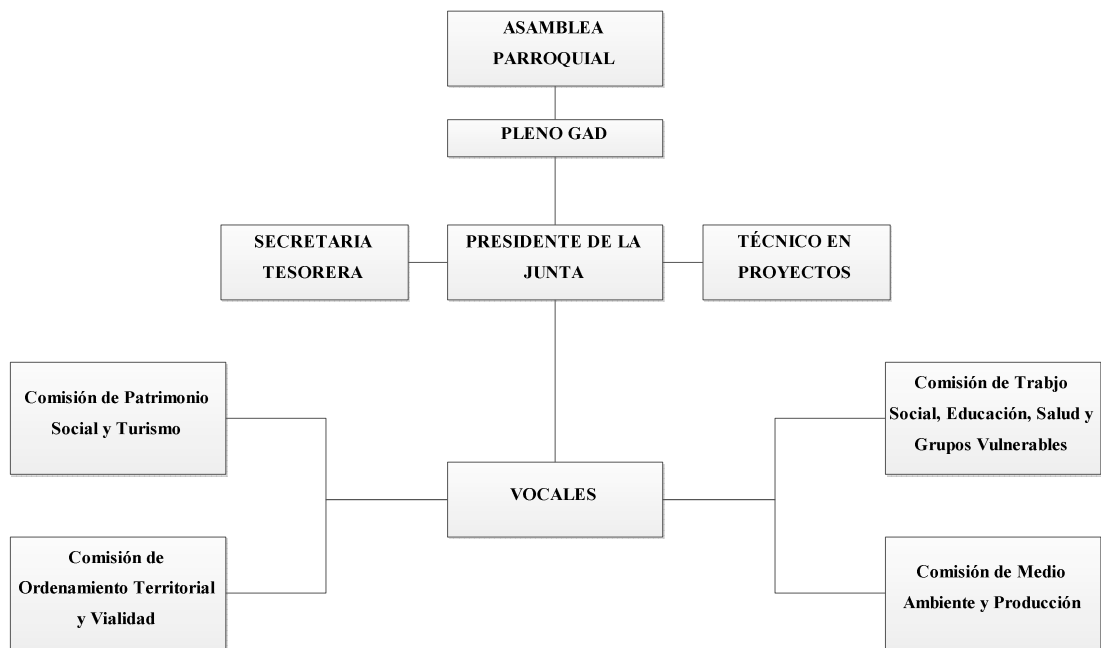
ASAMBLEA PARROQUIAL

PLENO GAD

SECRETARIA TESORERA

PRESIDENTE DE LA JUNTA

TÉCNICO EN PROYECTOS

Comisión de Patrimonio Social y Turismo

Comisión de Ordenamiento Territorial y Vialidad

VOCALES

Comisión de Trabjo Social, Educación, Salud y Grupos Vulnerables

Comisión de Medio Ambiente y Producción